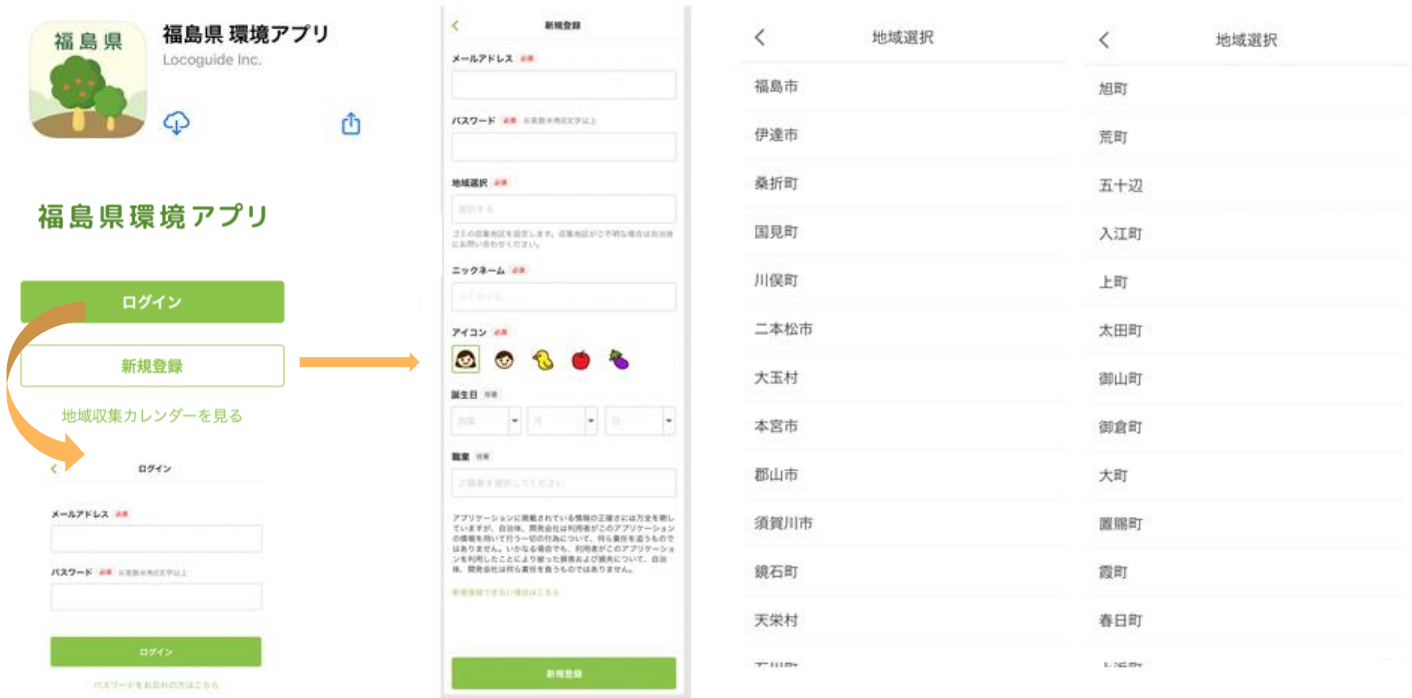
福島県

福島県 環境アプリ
Locoguide Inc.

福島県環境アプリ

ログイン

新規登録

地域収集カレンダーを見る

ログイン

メールアドレス 必須

パスワード 必須 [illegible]

ログイン

パスワードをお忘れの方はこちら

新規登録

メールアドレス 必須

パスワード 必須 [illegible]

地域選択 必須

選択する

ゴミの収集地区を設定します。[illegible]

ニックネーム 必須

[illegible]

アイコン 必須

誕生日 任意

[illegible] 月 日

職業 任意

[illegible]

アプリケーションに掲載されている情報の正確さには万全を期していますが、自治体、開発会社は利用者がこのアプリケーションの情報を用いて行う一切の行為について、何ら責任を負うものではありません。いかなる場合でも、利用者がこのアプリケーションを利用したことにより被った損害および損失について、自治体、開発会社は何ら責任を負うものではありません。

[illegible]

新規登録

地域選択

福島市
伊達市
桑折町
国見町
川俣町
二本松市
大玉村
本宮市
郡山市
須賀川市
鏡石町
天栄村
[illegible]

地域選択

旭町
荒町
五十辺
入江町
上町
太田町
御山町
御倉町
大町
置賜町
霞町
春日町
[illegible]